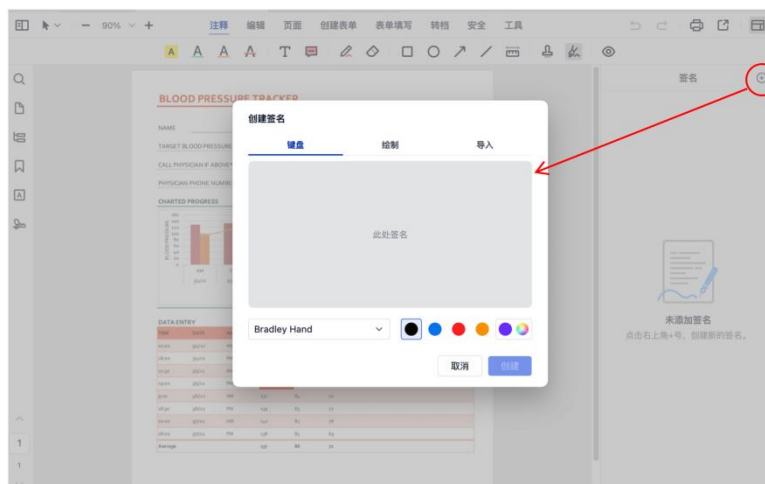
90%

注释 编辑 页面 创建表单 表单填写 转档 安全 工具

签名

BLOOD PRESSURE TRACKER

NAME

TARGET BLOOD PRESSURE

CALL PHYSICIAN IF ABOVE

PHYSICIAN PHONE NUMBER

CHARTED PROGRESS

DATA ENTRY

创建签名

键盘 绘制 导入

此处签名

Bradley Hand

取消 创建

未添加签名

点击右上角+号，创建新的签名。

1

1